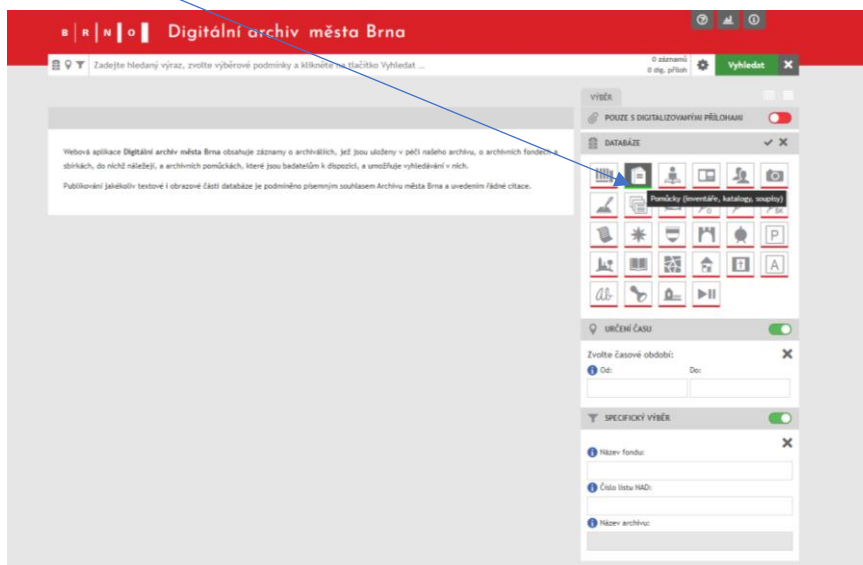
B | R | N | O |

Digitální archiv města Brna

Zadejte hledaný výraz, zvolte výběrové podmínky a klikněte na tlačítko Vyhledat ...

0 záznamů
0 dig. příloh

Vyhledat

Webová aplikace **Digitální archiv města Brna** obsahuje záznamy o archiváliích, jež jsou uloženy v péči našeho archivu, o archivních fondech a sbírkách, do nichž náležejí, a archivních pomůckách, které jsou badatelům k dispozici, a umožňuje vyhledávání v nich.

Publikování jakékoliv textové i obrazové části databáze je podmíněno písemným souhlasem Archivu města Brna a uvedením řádné citace.

VÝBĚR

POUZE S DIGITALIZOVANÝMI PŘÍLOHAMI

DATABÁZE

Pomůcky (inventáře, katalogy, soupisy)

P

A

URČENÍ ČASU

Zvolte časové období:

Od:

Do:

SPECIFICKÝ VÝBĚR

Název fondu:

Číslo listu NAD:

Název archivu: